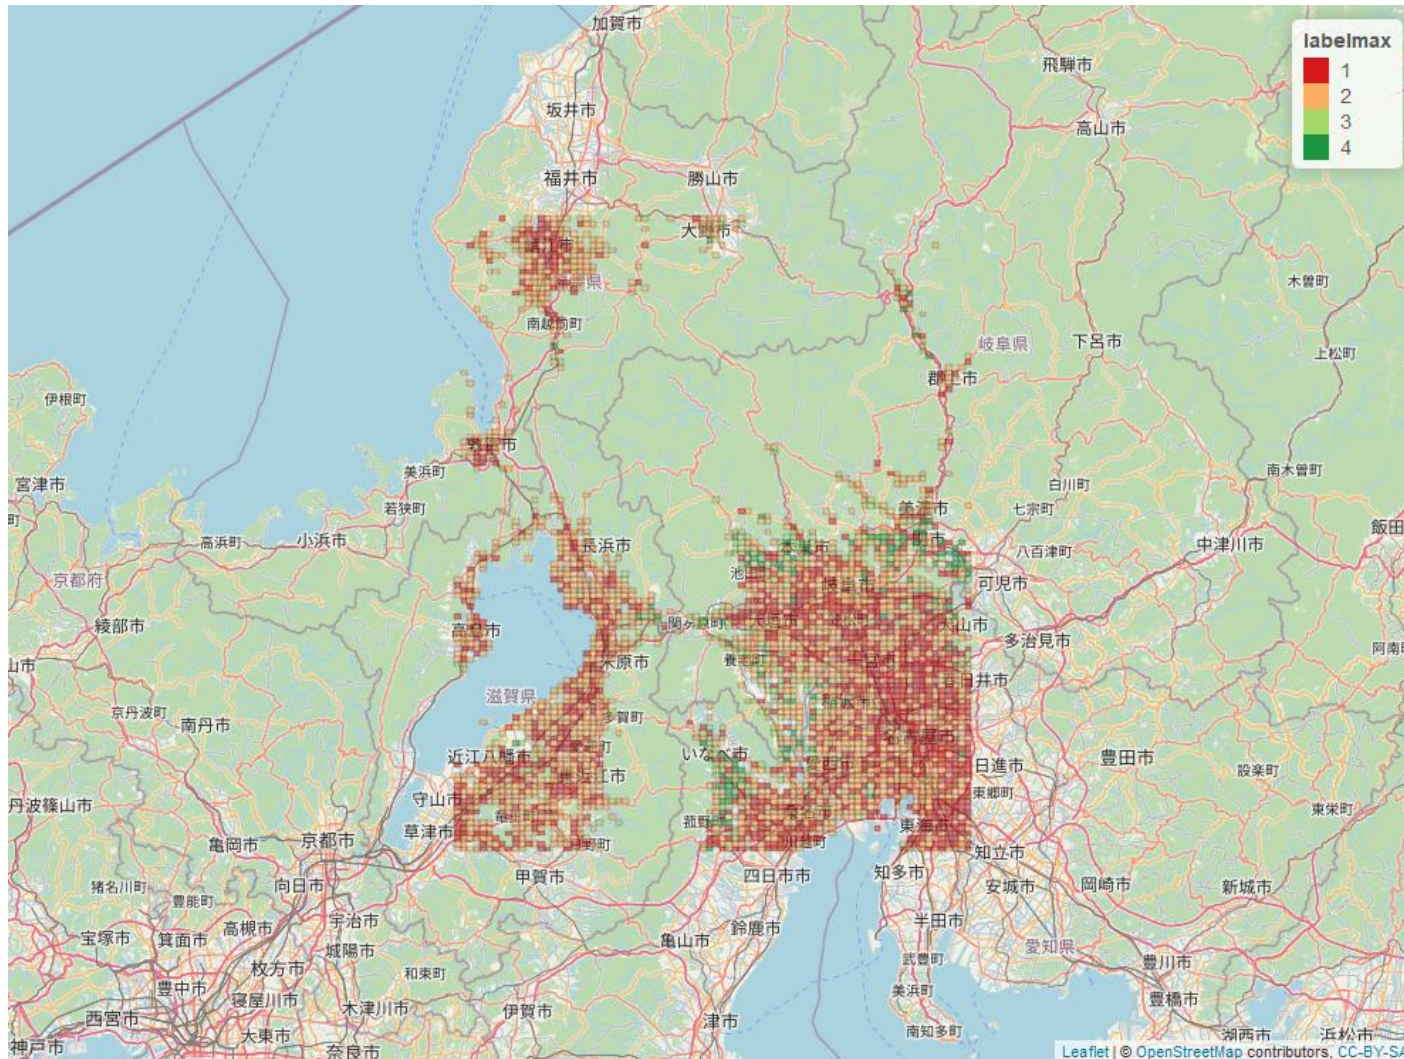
labelmax
1
2
3
4

加賀市
飛騨市
坂井市
高山市
福井市
勝山市
大野市
鯖江市
福井県
木曽町
南越前町
岐阜県
下呂市
上松町
郡上市
伊根町
敦賀市
美浜町
白川町
南木曽町
宮津市
若狭町
美濃市
七宗町
高浜町
小浜市
大垣市
長浜市
八百津町
中津川市
飯田
京都府
池田町
岐阜市
関市
可児市
綾部市
高島市
関ケ原町
大垣市
犬山市
多治見市
米原市
養老町
一宮市
阿南
滋賀県
春日井市
京丹波町
南丹市
多賀町
桑名市
名古屋市
近江八幡市
いなべ市
日進市
豊田市
設楽町
東近江市
東郷町
丹波篠山市
守山市
東栄町
草津市
菰野町
東海市
亀岡市
京都市
川越町
知立市
甲賀市
四日市市
知多市
安城市
岡崎市
新城市
猪名川町
向日市
豊能町
宝塚市
箕面市
高槻市
宇治市
半田市
城陽市
亀山市
鈴鹿市
愛知県
枚方市
和束町
武豊町
豊川市
豊中市
寝屋川市
美浜町
西宮市
木津川市
伊賀市
豊橋市
大東市
津市
神戸市
奈良市
南知多町
湖西市
浜松市
Leaflet | © OpenStreetMap contributors, CC-BY-SA